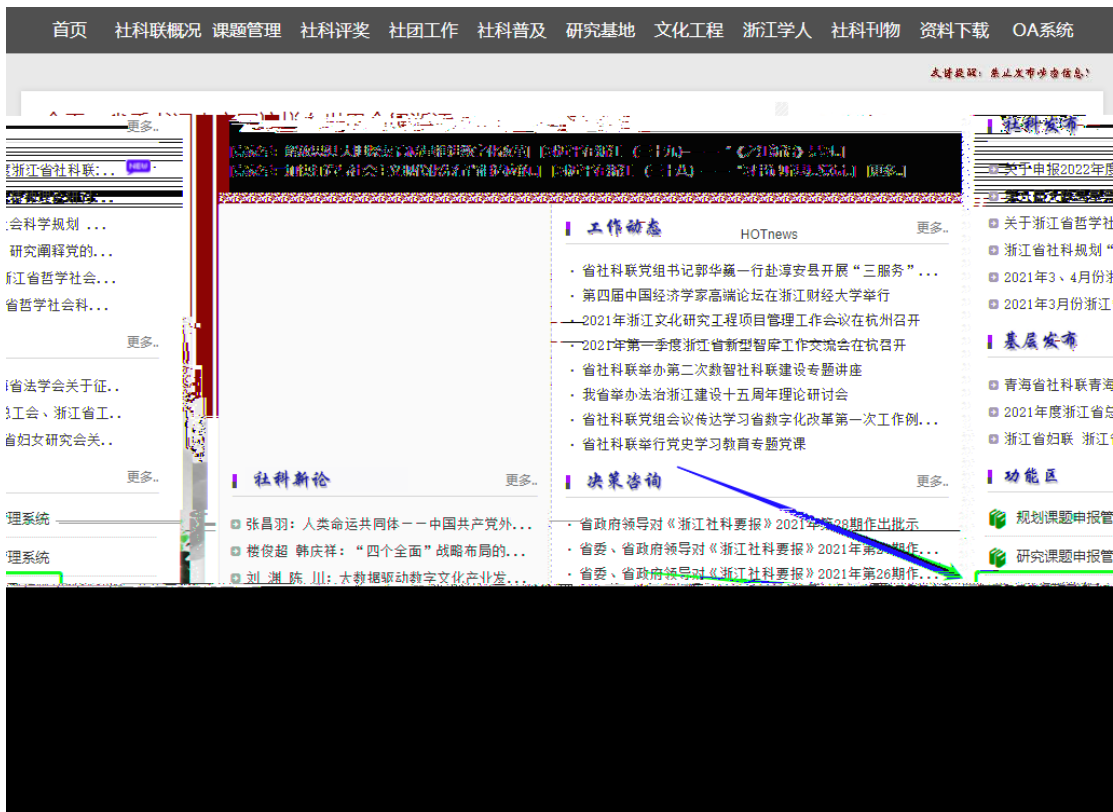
首页 社科联概况 课题管理 社科评奖 社团工作 社科普及 研究基地 文化工程 浙江学人 社科刊物 资料下载 OA系统

友情提醒：禁止发布涉密信息！

更多..

浙江省社科联...

会科学规划 ...

研究阐释党的...

浙江省哲学社会...

省哲学社会科...

更多..

省法学会关于征..

工会、浙江省工..

省妇女研究会关..

更多..

理系统

理系统

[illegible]

工作动态 HOTnews 更多..

· 省社科联党组书记郭华巍一行赴淳安县开展“三服务”...

· 第四届中国经济学家高端论坛在浙江财经大学举行

· 2021年浙江文化研究工程项目管理工作会议在杭州召开

· 2021年第一季度浙江省新型智库工作交流会在杭召开

· 省社科联举办第二次数智社科联建设专题讲座

· 我省举办法治浙江建设十五周年理论研讨会

· 省社科联党组会议传达学习省数字化改革第一次工作例...

· 省社科联举行党史学习教育专题党课

社科新论 更多..

张昌羽：人类命运共同体——中国共产党外...

楼俊超 韩庆祥：“四个全面”战略布局的...

刘 渊 陈 川：大数据驱动数字文化产业发...

决策咨询 更多..

· 省政府领导对《浙江社科要报》2021年第28期作出批示

· 省委、省政府领导对《浙江社科要报》2021年第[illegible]期作...

· 省委、省政府领导对《浙江社科要报》2021年第26期作...

社科发布

关于申报2022年度

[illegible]

关于浙江省哲学社

浙江省社科规划“

2021年3、4月份浙

2021年3月份浙江

基层发布

青海省社科联青海

2021年度浙江省总

浙江省妇联 浙江省

功能区

规划课题申报管

研究课题申报管